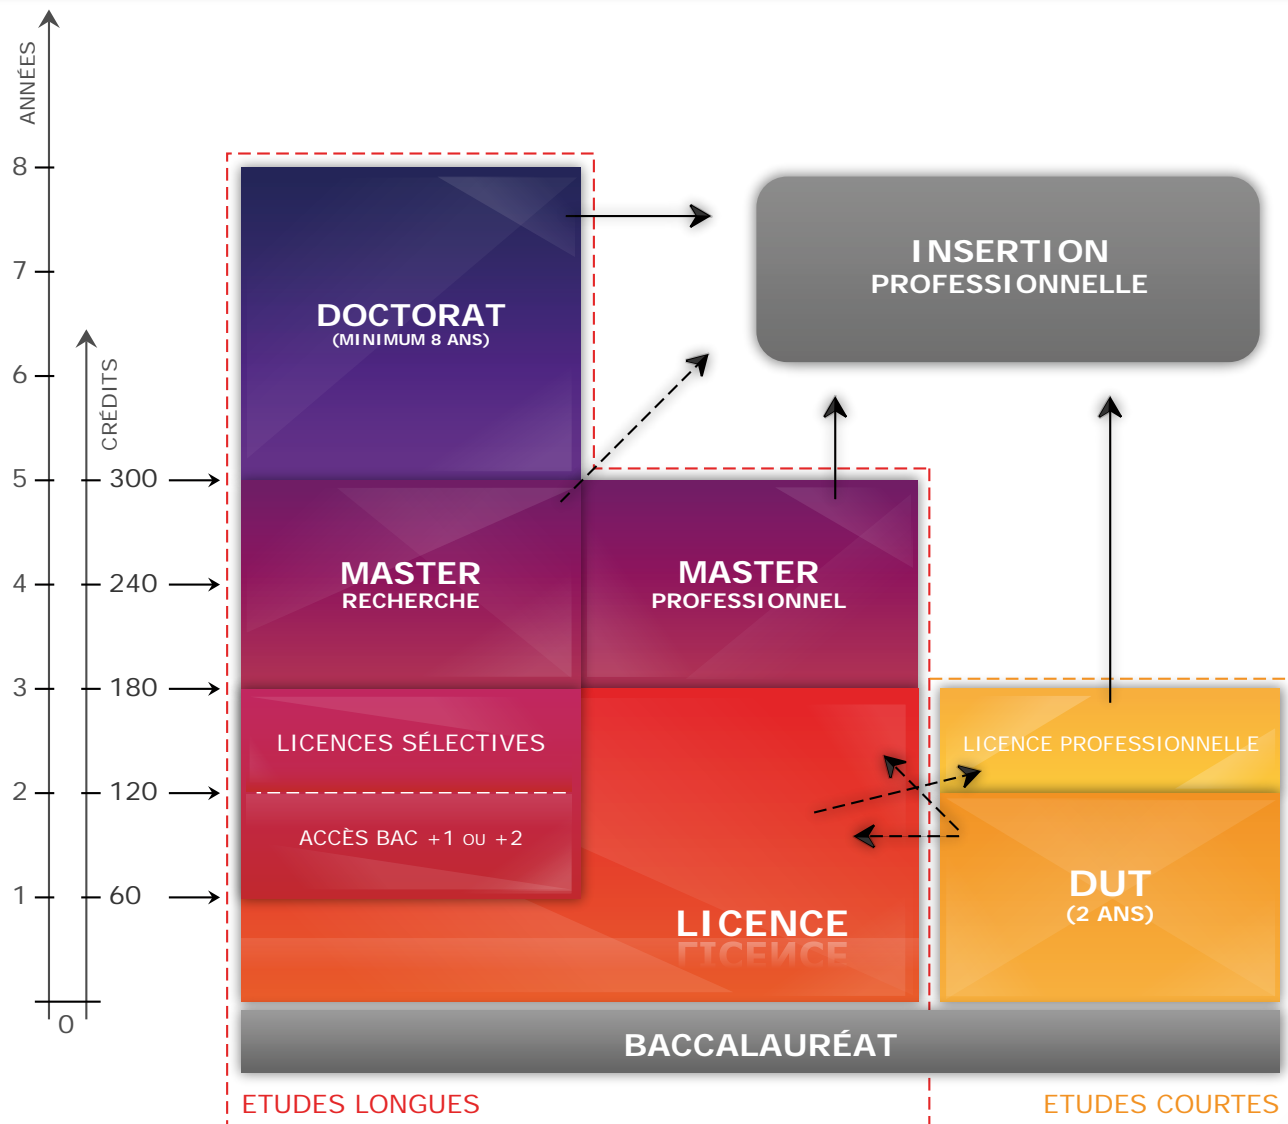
ANNÉES

8
7
6
5
4
3
2
1
0

CRÉDITS

300
240
180
120
60

DOCTORAT
(MINIMUM 8 ANS)

INSERTION PROFESSIONNELLE

MASTER RECHERCHE

MASTER PROFESSIONNEL

LICENCES SÉLECTIVES

ACCÈS BAC +1 OU +2

LICENCE PROFESSIONNELLE

DUT
(2 ANS)

LICENCE

BACCALAURÉAT

ETUDES LONGUES

ETUDES COURTES